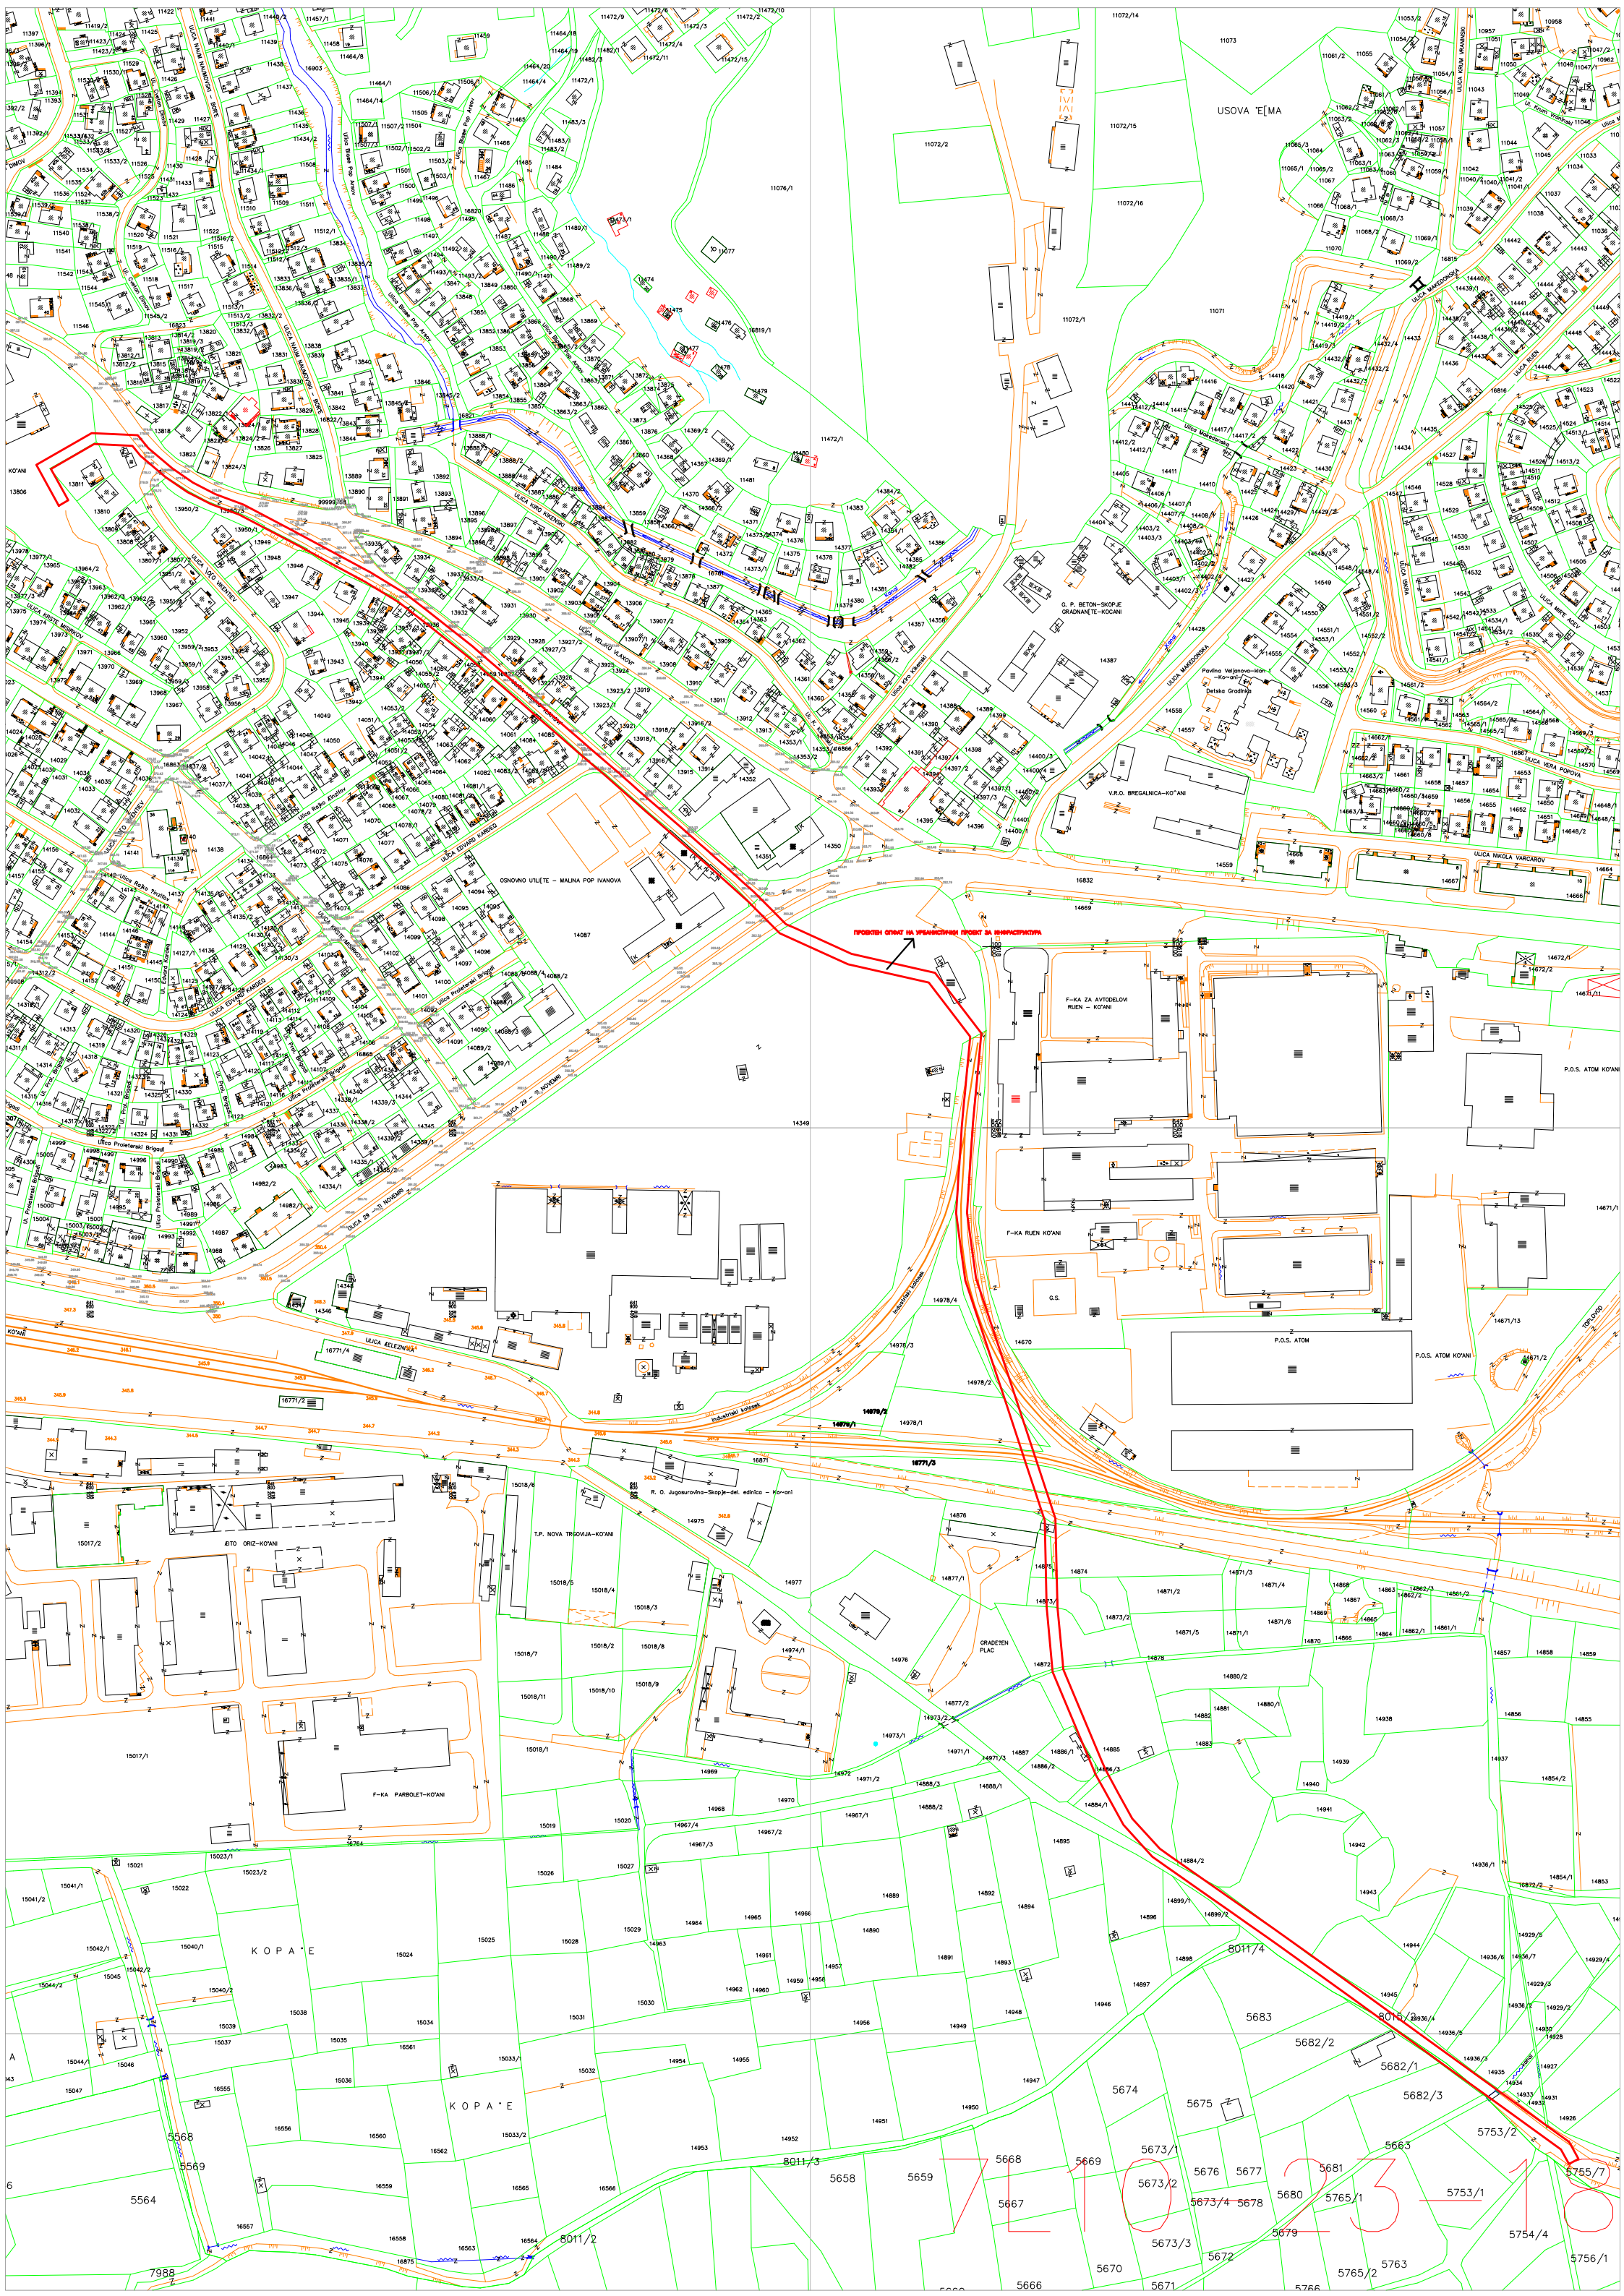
USOVA ˇE[MA

ПРОЕКТЕН ОПФАТ НА УРБАНИСТИЧКИ ПРОЕКТ ЗА ИНФРАСТРУКТУРА

OSNOVNO UTILI[TE - MALINA POP IVANOVA

G. P. BETON-SKOPJE GRADNANJ[TE-KOˇANI

V.R.O. BREGALNICA-KOˇANI

F-KA ZA AVTODELOVI RUEN - KOˇANI

F-KA RUEN KOˇANI

P.O.S. ATOM KOˇANI

P.O.S. ATOM

R. O. Jugosurovino-Skopje-del. edinica - Koˇani

T.P. NOVA TRGOVIJA-KOˇANI

ЖITO ORIZ-KOˇANI

F-KA PARBOLET-KOˇANI

GRADETEN PLAC

ULICA ˇELEZNI^KA

ULICA NIKOLA VARCAROV

ULICA MAKEDONSKA

KOPAˇE

KOPAˇE

8011/4

8011/3

8011/2

5683

5682/2

5682/1

5682/3

5674

5675

5668

5669

5673/1

5673/2

5673/4

5673/3

5676

5677

5678

5680

5681

5679

5672

5670

5671

5667

5666

5658

5659

5663

5753/2

5753/1

5755/7

5765/1

5765/2

5754/4

5756/1

5763

5766

5564

5568

5569

7988

7 1 0 3 - 1 8